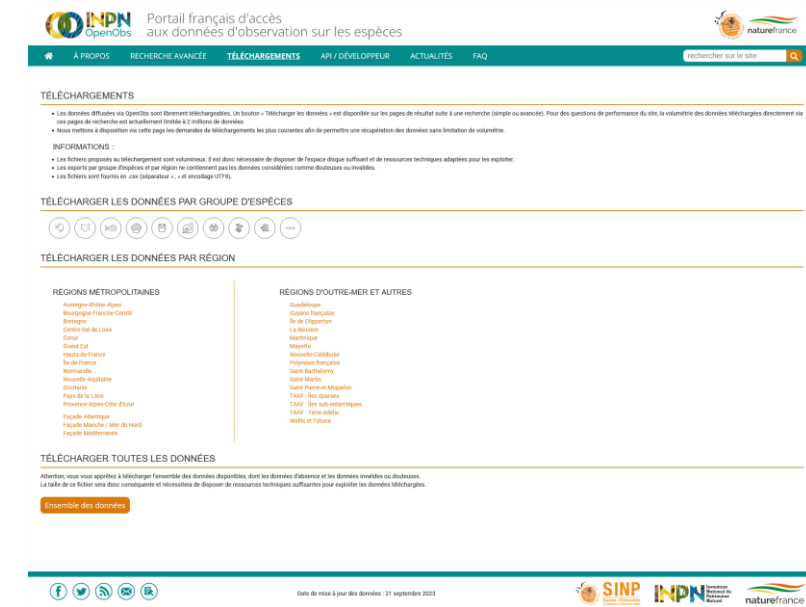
INPN OpenObs

Portail français d'accès aux données d'observation sur les espèces

naturefrance

À PROPOS | RECHERCHE AVANCÉE | TÉLÉCHARGEMENTS | API / DÉVELOPPEUR | ACTUALITÉS | FAQ

rechercher sur le site

TÉLÉCHARGEMENTS

• Les données diffusées via OpenObs sont librement téléchargeables. Un bouton « Télécharger les données » est disponible sur les pages de résultat suite à une recherche (simple ou avancée). Pour des questions de performance du site, la volumétrie des données téléchargées directement via ces pages de recherche est actuellement limitée à 2 millions de données.
• Nous mettons à disposition via cette page les demandes de téléchargements les plus courantes afin de permettre une récupération des données sans limitation de volumétrie.

INFORMATIONS :

• Les fichiers proposés au téléchargement sont volumineux. Il est donc nécessaire de disposer de l'espace disque suffisant et de ressources techniques adaptées pour les exploiter.
• Les exports par groupe d'espèces et par région ne contiennent pas les données considérées comme douteuses ou invalides.
• Les fichiers sont fournis en .csv (séparateur « , » et encodage UTF8).

TÉLÉCHARGER LES DONNÉES PAR GROUPE D'ESPÈCES

TÉLÉCHARGER LES DONNÉES PAR RÉGION

RÉGIONS MÉTROPOLITAINES

Auvergne-Rhône-Alpes
Bourgogne-Franche-Comté
Bretagne
Centre-Val de Loire
Corse
Grand Est
Hauts de France
Île-de-France
Normandie
Nouvelle-Aquitaine
Occitanie
Pays de la Loire
Provence-Alpes-Côte d'Azur

Façade Atlantique
Façade Manche / Mer du Nord
Façade Méditerranée

RÉGIONS D'OUTRE-MER ET AUTRES

Guadeloupe
Guyane française
Île de Clipperton
La Réunion
Martinique
Mayotte
Nouvelle-Calédonie
Polynésie française
Saint-Barthélemy
Saint-Martin
Saint-Pierre-et-Miquelon
TAAF : Îles éparses
TAAF : Îles sub-antarctiques
TAAF : Terre-Adélie
Wallis et Futuna

TÉLÉCHARGER TOUTES LES DONNÉES

Attention, vous vous apprêtez à télécharger l'ensemble des données disponibles, dont les données d'absence et les données invalides ou douteuses.
La taille de ce fichier sera donc conséquente et nécessitera de disposer de ressources techniques suffisantes pour exploiter les données téléchargées.

Ensemble des données

Date de mise à jour des données : 21 septembre 2023

SINP

INPN Inventaire National du Patrimoine Naturel

naturefrance